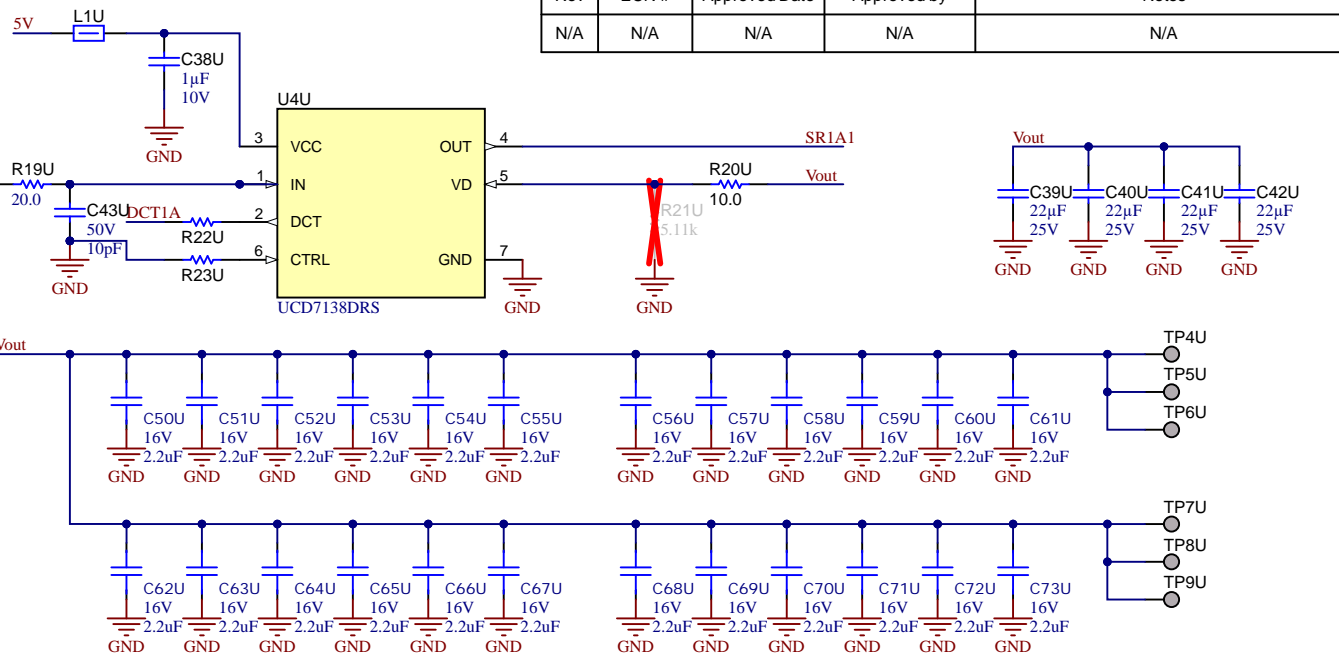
| N/A | N/A | N/A | N/A | N/A |
|---|---|---|---|---|

5V
L1U
C38U
1µF
10V
GND
U4U
3 VCC
OUT 4
SR1A1
1 IN
VD 5
R20U
Vout
10.0
R21U
5.11k
R19U
20.0
C43U
50V
10pF
DCT1A
R22U
2 DCT
R23U
6 CTRL
GND 7
GND
GND
GND
UCD7138DRS

Vout
C39U 22µF 25V GND
C40U 22µF 25V GND
C41U 22µF 25V GND
C42U 22µF 25V GND

Vout
C50U 16V 2.2uF GND
C51U 16V 2.2uF GND
C52U 16V 2.2uF GND
C53U 16V 2.2uF GND
C54U 16V 2.2uF GND
C55U 16V 2.2uF GND
C56U 16V 2.2uF GND
C57U 16V 2.2uF GND
C58U 16V 2.2uF GND
C59U 16V 2.2uF GND
C60U 16V 2.2uF GND
C61U 16V 2.2uF GND
TP4U
TP5U
TP6U

C62U 16V 2.2uF GND
C63U 16V 2.2uF GND
C64U 16V 2.2uF GND
C65U 16V 2.2uF GND
C66U 16V 2.2uF GND
C67U 16V 2.2uF GND
C68U 16V 2.2uF GND
C69U 16V 2.2uF GND
C70U 16V 2.2uF GND
C71U 16V 2.2uF GND
C72U 16V 2.2uF GND
C73U 16V 2.2uF GND
TP7U
TP8U
TP9U